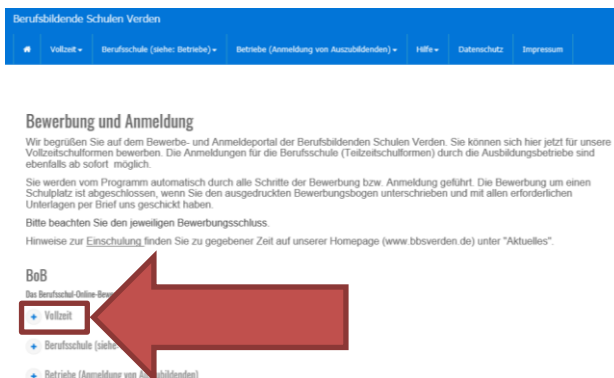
Berufsbildende Schulen Verden

Vollzeit ▾ Berufsschule (siehe: Betriebe) ▾ Betriebe (Anmeldung von Auszubildenden) ▾ Hilfe ▾ Datenschutz Impressum

Bewerbung und Anmeldung

Wir begrüßen Sie auf dem Bewerbe- und Anmeldeportal der Berufsbildenden Schulen Verden. Sie können sich hier jetzt für unsere Vollzeitschulformen bewerben. Die Anmeldungen für die Berufsschule (Teilzeitschulformen) durch die Ausbildungsbetriebe sind ebenfalls ab sofort möglich.

Sie werden vom Programm automatisch durch alle Schritte der Bewerbung bzw. Anmeldung geführt. Die Bewerbung um einen Schulplatz ist abgeschlossen, wenn Sie den ausgedruckten Bewerbungsbogen unterschreiben und mit allen erforderlichen Unterlagen per Brief uns geschickt haben.

Bitte beachten Sie den jeweiligen Bewerbungsschluss.

Hinweise zur Einschulung finden Sie zu gegebener Zeit auf unserer Homepage (www.bbsverden.de) unter "Aktuelles".

BoB

Das Berufsschul-Online-Bew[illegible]

+ Vollzeit

+ Berufsschule (siehe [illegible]

+ Betriebe (Anmeldung von Au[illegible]bildenden)